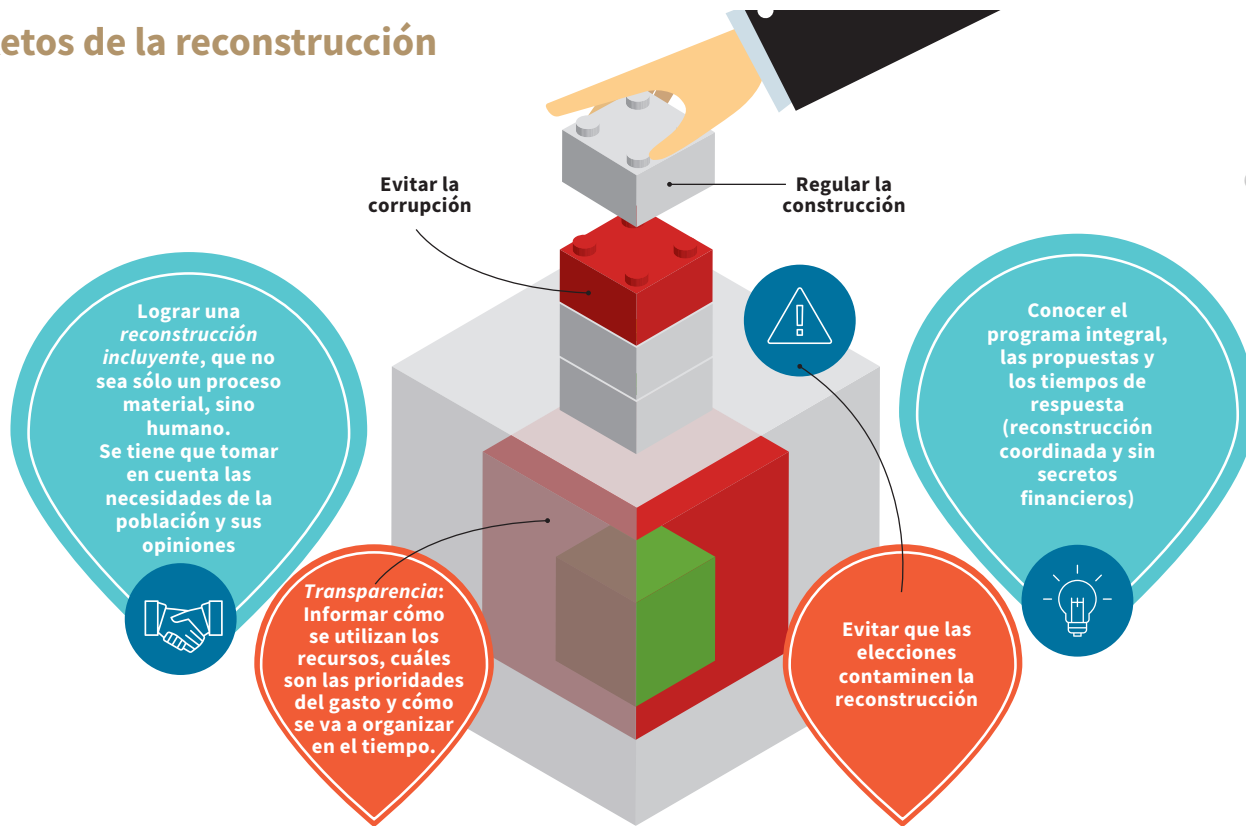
etos de la reconstrucción

Evitar la corrupción

Regular la construcción

Lograr una *reconstrucción incluyente*, que no sea sólo un proceso material, sino humano.
Se tiene que tomar en cuenta las necesidades de la población y sus opiniones

Conocer el programa integral, las propuestas y los tiempos de respuesta (reconstrucción coordinada y sin secretos financieros)

*Transparencia*: Informar cómo se utilizan los recursos, cuáles son las prioridades del gasto y cómo se va a organizar en el tiempo.

Evitar que las elecciones contaminen la reconstrucción